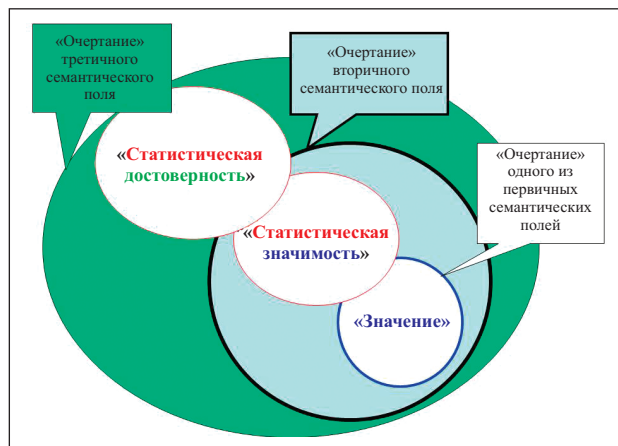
«Очертание» третичного семантического поля

«Очертание» вторичного семантического поля

«Очертание» одного из первичных семантических полей

«Статистическая достоверность»

«Статистическая значимость»

«Значение»